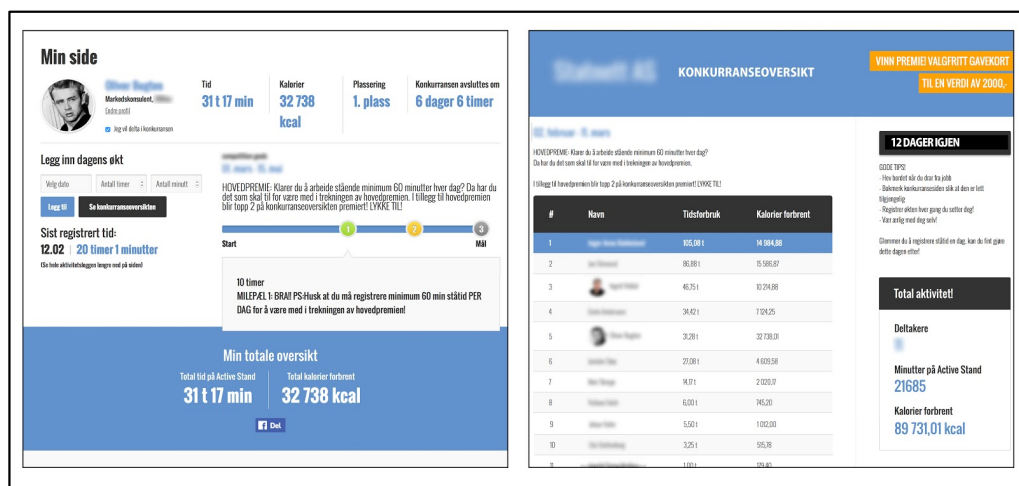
Min side

Oliver Bugten
Markedskonsulent, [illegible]
Endre profil
Jeg vil delta i konkurransen

Tid
31 t 17 min

Kalorier
32 738 kcal

Plassering
1. plass

Konkurransen avsluttes om
6 dager 6 timer

Legg inn dagens økt

Velg dato | Antall timer | Antall minutt

Legg til | Se konkurranseoversikten

Sist registrert tid:
12.02 | 20 timer 1 minutter
(Se hele aktivitetsloggen lengre ned på siden)

competition goals
01. mars - 15. mai

HOVEDPREMIE: Klarer du å arbeide stående minimum 60 minutter hver dag? Da har du det som skal til for være med i trekningen av hovedpremien. I tillegg til hovedpremien blir topp 2 på konkurranseoversikten premiert! LYKKE TIL!

1 2 3
Start
Mål

10 timer
MILEPÆL 1: BRA!! PS:Husk at du må registrere minimum 60 min ståtid PER DAG for å være med i trekningen av hovedpremien!

Min totale oversikt
Total tid på Active Stand
31 t 17 min
Totalt kalorier forbrent
32 738 kcal
Del

Statnett AS
KONKURRANSEOVERSIKT
VINN PREMIE! VALGFRITT GAVEKORT TIL EN VERDI AV 2000,-

02. februar - 11. mars
HOVEDPREMIE: Klarer du å arbeide stående minimum 60 minutter hver dag? Da har du det som skal til for være med i trekningen av hovedpremien.

I tillegg til hovedpremien blir topp 2 på konkurranseoversikten premiert! LYKKE TIL!

| # | Navn | Tidsforbruk | Kalorier forbrent |
|---|---|---|---|
| 1 | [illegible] | 105,08 t | 14 984,88 |
| 2 | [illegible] | 86,88 t | 15 586,87 |
| 3 | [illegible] | 46,75 t | 10 274,88 |
| 4 | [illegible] | 34,42 t | 7 124,25 |
| 5 | Oliver Bugten | 31,28 t | 32 738,01 |
| 6 | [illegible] | 27,08 t | 4 609,58 |
| 7 | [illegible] | 14,17 t | 2 020,17 |
| 8 | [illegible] | 6,00 t | 745,20 |
| 9 | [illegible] | 5,50 t | 1 012,00 |
| 10 | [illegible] | 3,25 t | 515,78 |
| 11 | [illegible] | 1,00 t | 129,40 |

12 DAGER IGJEN
GODE TIPS!
- Hev bordet når du drar fra jobb
- Bokmerk konkurransesiden slik at den er lett tilgjengelig
- Registrer økten hver gang du setter deg!
- Vær ærlig med deg selv!
Glemmer du å registrere ståtid en dag, kan du fint gjøre dette dagen etter!

Total aktivitet!
Deltakere
11
Minutter på Active Stand
21685
Kalorier forbrent
89 731,01 kcal